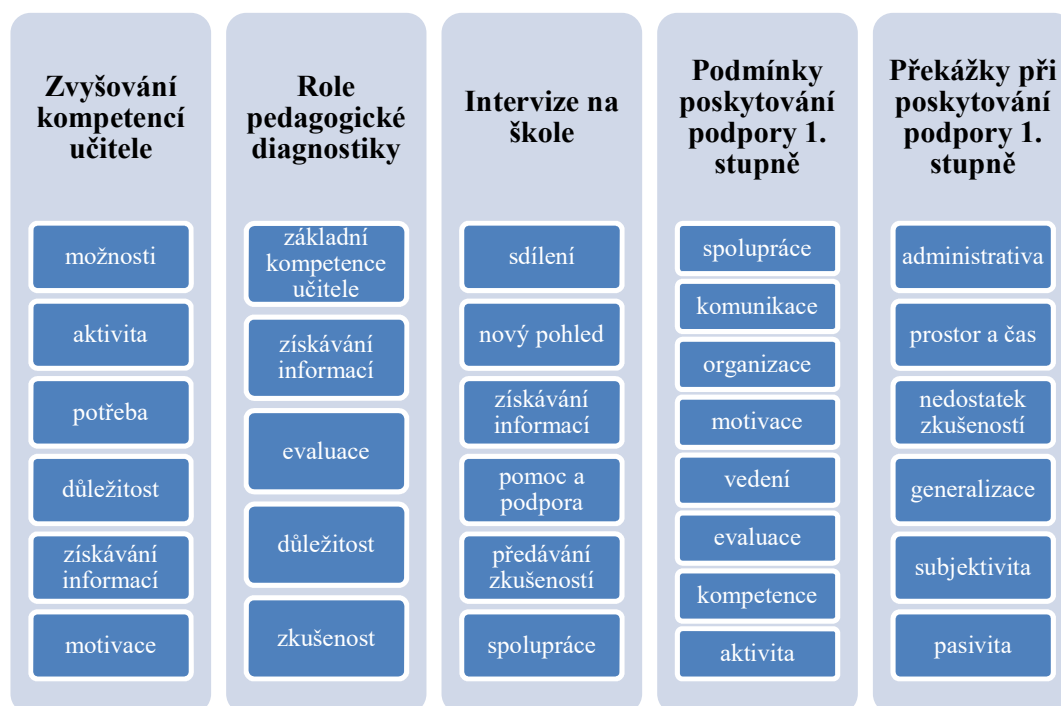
Zvyšování kompetencí učitele

možnosti

aktivita

potřeba

důležitost

získávání informací

motivace

Role pedagogické diagnostiky

základní kompetence učitele

získávání informací

evaluace

důležitost

zkušenost

Intervize na škole

sdílení

nový pohled

získávání informací

pomoc a podpora

předávání zkušeností

spolupráce

Podmínky poskytování podpory 1. stupně

spolupráce

komunikace

organizace

motivace

vedení

evaluace

kompetence

aktivita

Překážky při poskytování podpory 1. stupně

administrativa

prostor a čas

nedostatek zkušeností

generalizace

subjektivita

pasivita